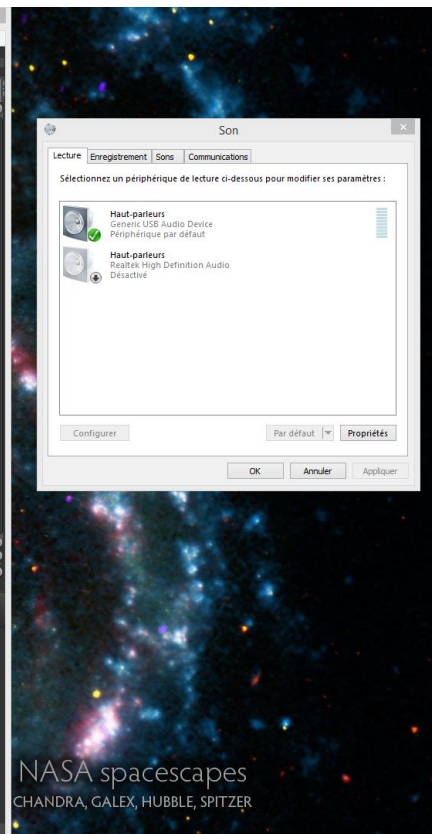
Son

Lecture | Enregistrement | Sons | Communications

Sélectionnez un périphérique de lecture ci-dessous pour modifier ses paramètres :

Haut-parleurs
Generic USB Audio Device
Périphérique par défaut

Haut-parleurs
Realtek High Definition Audio
Désactivé

Configurer | Par défaut | Propriétés

OK | Annuler | Appliquer

NASA spacescapes
CHANDRA, GALEX, HUBBLE, SPITZER